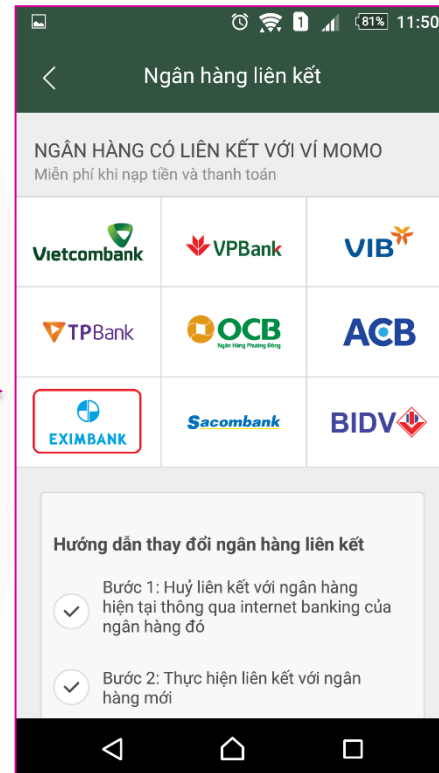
1 81% 11:50

Ngân hàng liên kết

NGÂN HÀNG CÓ LIÊN KẾT VỚI VÍ MOMO
Miễn phí khi nạp tiền và thanh toán

| Vietcombank | VPBank | VIB |
|---|---|---|
| TPBank | OCB Ngân Hàng Phương Đông | ACB |
| EXIMBANK | Sacombank | BIDV |

Hướng dẫn thay đổi ngân hàng liên kết

Bước 1: Huỷ liên kết với ngân hàng hiện tại thông qua internet banking của ngân hàng đó

Bước 2: Thực hiện liên kết với ngân hàng mới